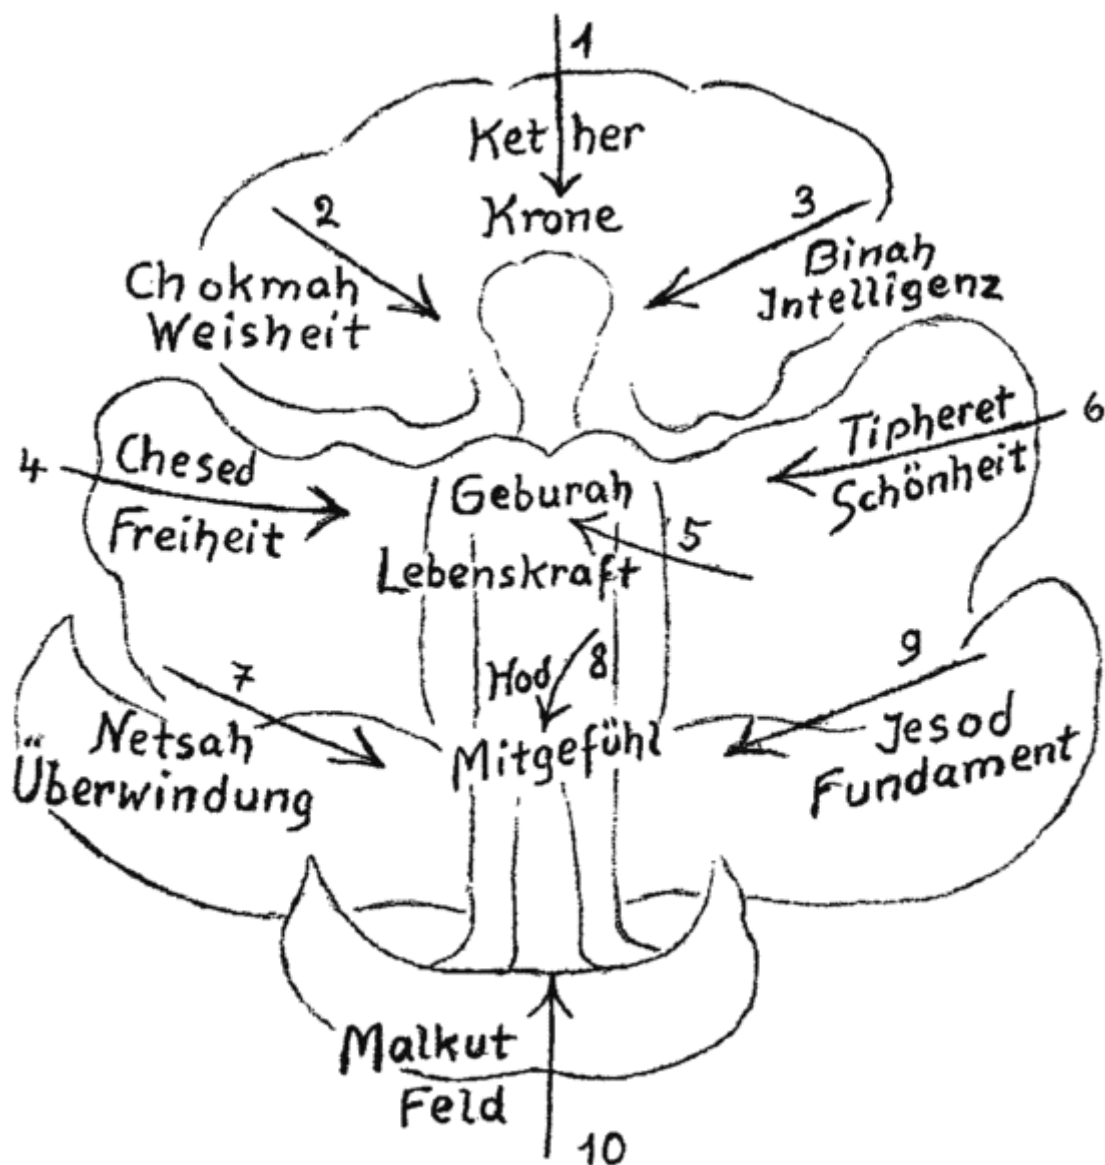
1

Ket her
Krone

2

Chokmah
Weisheit

3

Binah
Intelligenz

4

Chesed
Freiheit

Geburah
Lebenskraft

5

Tipheret
Schönheit

6

7

Netsah
Überwindung

Hod

8

Mitgefühl

9

Jesod
Fundament

Malkut
Feld

10